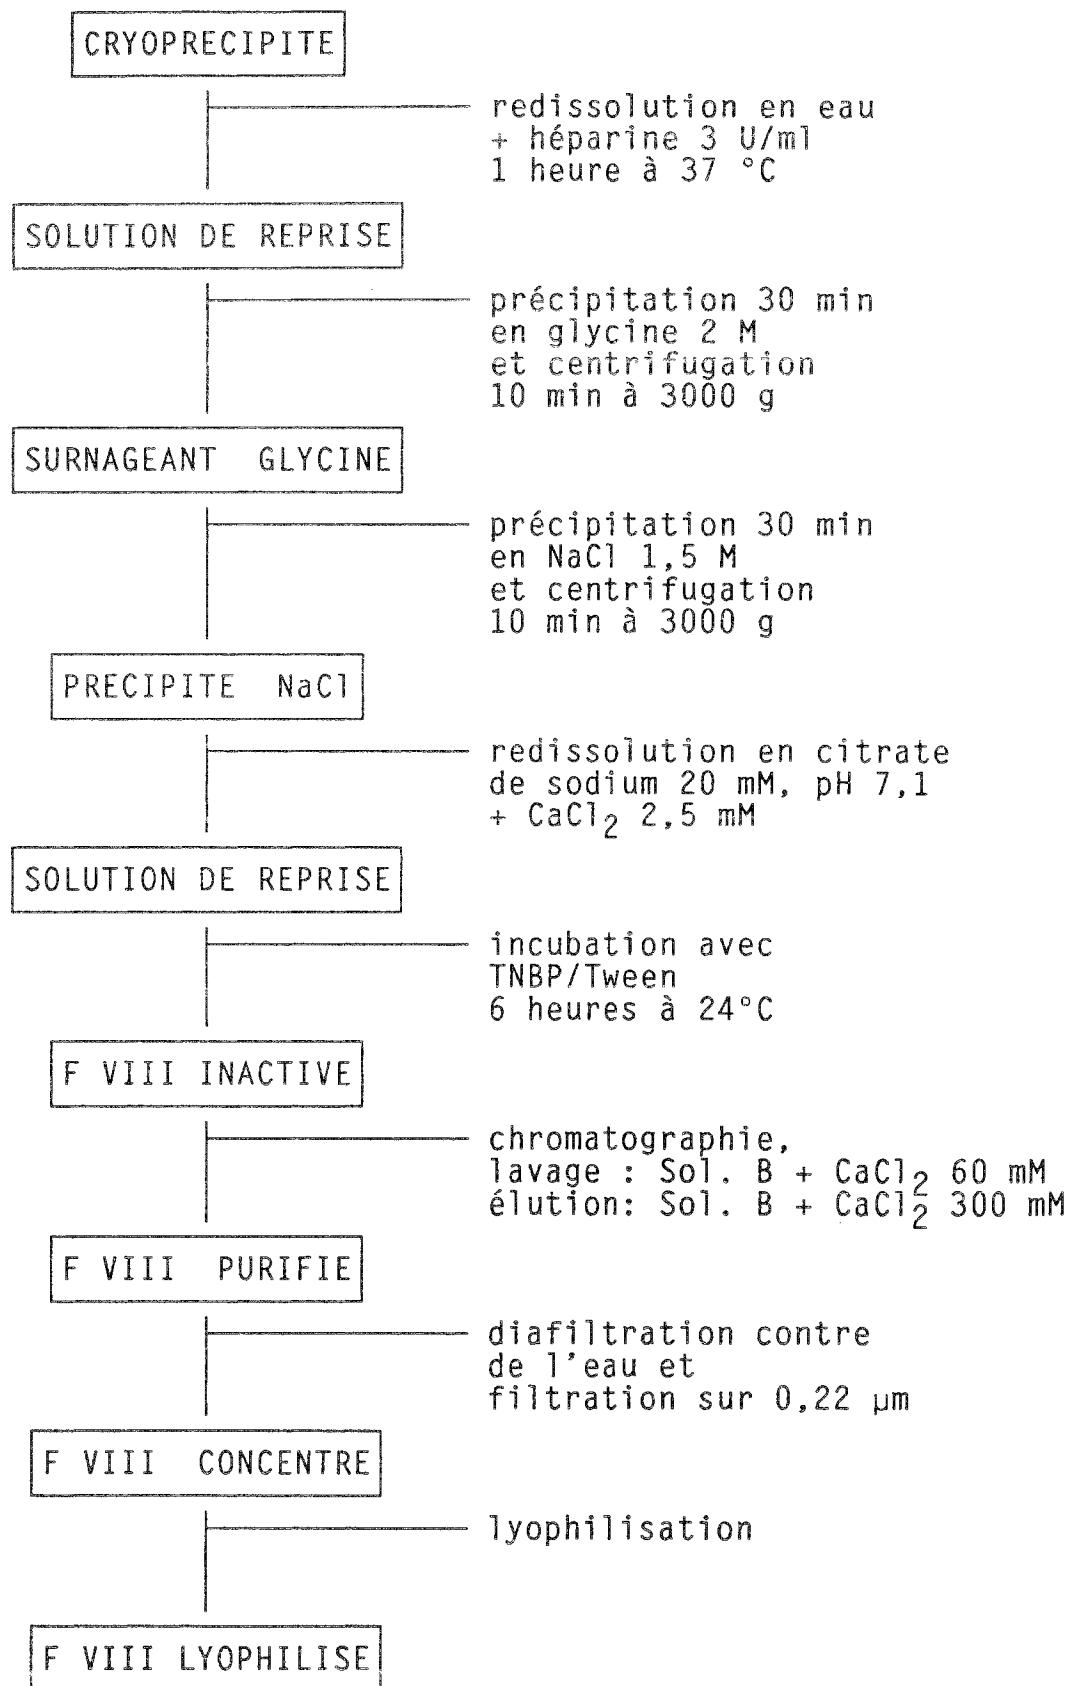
CRYOPRECIPITE

redissolution en eau
+ héparine 3 U/ml
1 heure à 37 °C

SOLUTION DE REPRISE

précipitation 30 min
en glycine 2 M
et centrifugation
10 min à 3000 g

SURNAGEANT GLYCINE

précipitation 30 min
en NaCl 1,5 M
et centrifugation
10 min à 3000 g

PRECIPITE NaCl

redissolution en citrate
de sodium 20 mM, pH 7,1
+ $CaCl_2$ 2,5 mM

SOLUTION DE REPRISE

incubation avec
TNBP/Tween
6 heures à 24°C

F VIII INACTIVE

chromatographie,
lavage : Sol. B + $CaCl_2$ 60 mM
élution: Sol. B + $CaCl_2$ 300 mM

F VIII PURIFIE

diafiltration contre
de l'eau et
filtration sur 0,22 µm

F VIII CONCENTRE

lyophilisation

F VIII LYOPHILISE